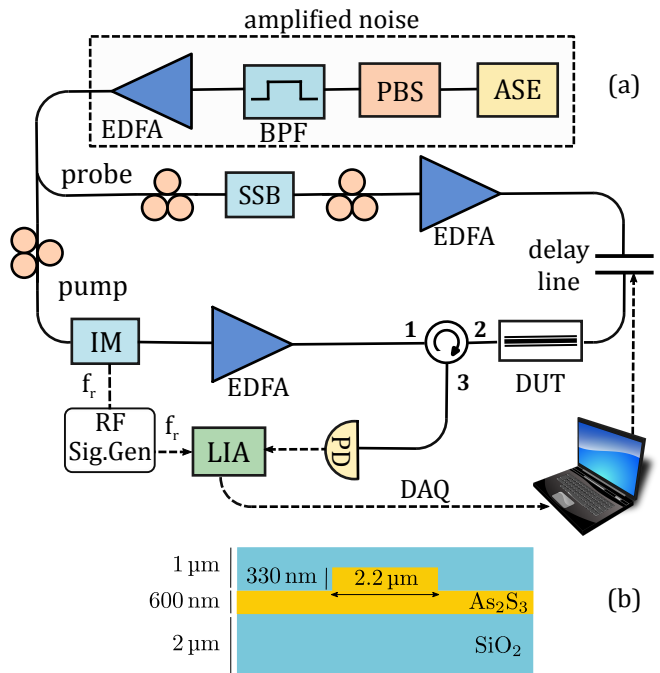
amplified noise

(a)

EDFA

BPF

PBS

ASE

probe

SSB

EDFA

delay line

pump

IM

EDFA

1

2

3

DUT

$f_r$

RF Sig.Gen

$f_r$

LIA

PD

DAQ

1 μm

330 nm

2.2 μm

600 nm

$As_2S_3$

(b)

2 μm

$SiO_2$